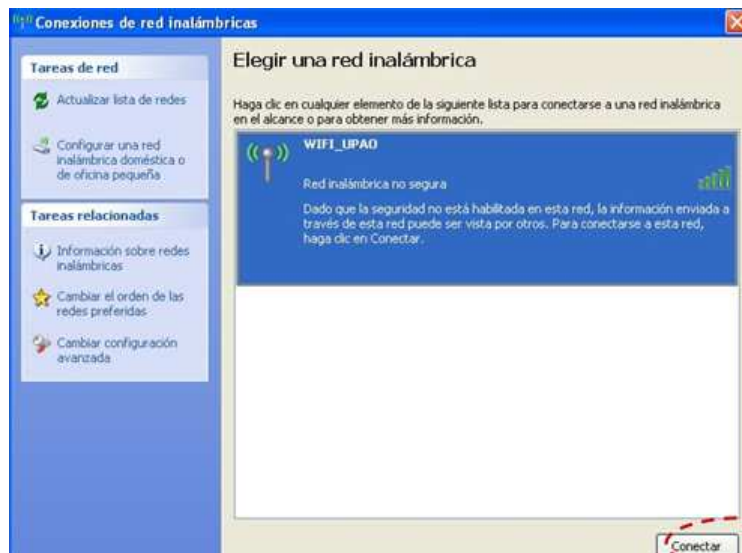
Conexiones de red inalámbricas

Tareas de red

Actualizar lista de redes

Configurar una red inalámbrica doméstica o de oficina pequeña

Tareas relacionadas

Información sobre redes inalámbricas

Cambiar el orden de las redes preferidas

Cambiar configuración avanzada

Elegir una red inalámbrica

Haga clic en cualquier elemento de la siguiente lista para conectarse a una red inalámbrica en el alcance o para obtener más información.

WIFI_UPAO

Red inalámbrica no segura

Dado que la seguridad no está habilitada en esta red, la información enviada a través de esta red puede ser vista por otros. Para conectarse a esta red, haga clic en Conectar.

Conectar